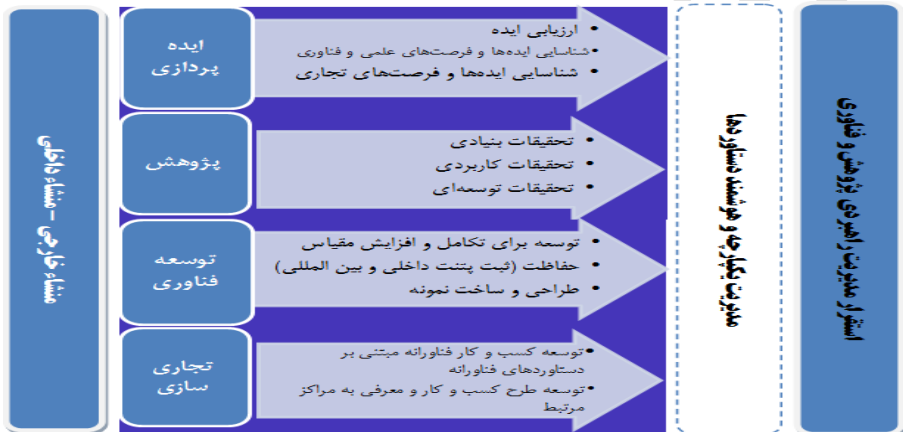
استقرار مدیریت راهبردی پژوهش و فناوری

مدیریت یکپارچه و هوشمند دستاوردها

ایده پردازی
• ارزیابی ایده
• شناسایی ایده‌ها و فرصت‌های علمی و فناوری
• شناسایی ایده‌ها و فرصت‌های تجاری

پژوهش
• تحقیقات بنیادی
• تحقیقات کاربردی
• تحقیقات توسعه‌ای

توسعه فناوری
• توسعه برای تکامل و افزایش مقیاس
• حفاظت (ثبت پتنت داخلی و بین المللی)
• طراحی و ساخت نمونه

تجاری سازی
• توسعه کسب و کار فناورانه مبتنی بر دستاوردهای فناورانه
• توسعه طرح کسب و کار و معرفی به مراکز مرتبط

منشاء خارجی - منشاء داخلی